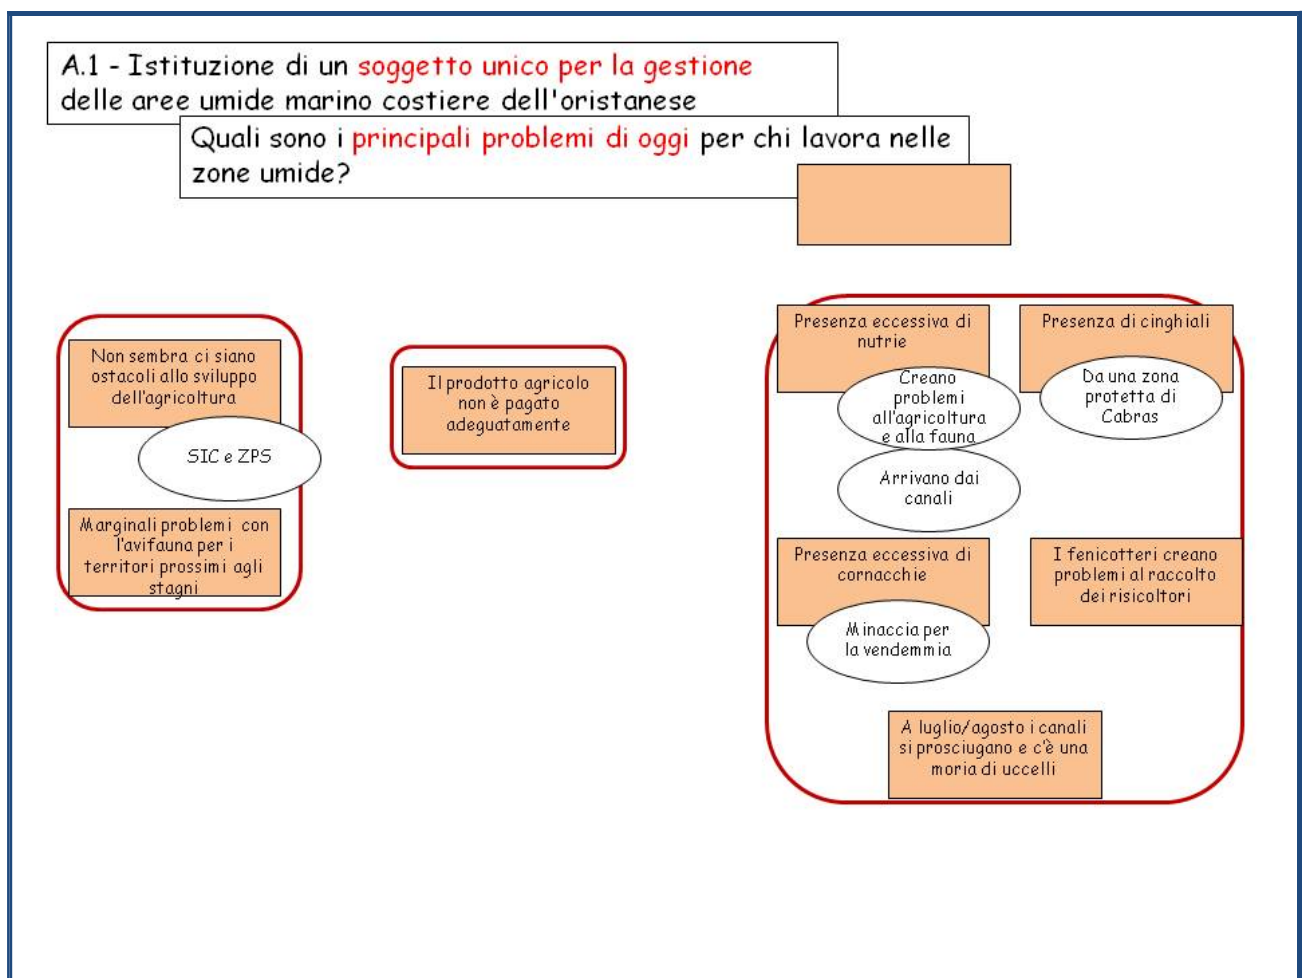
A.1 - Istituzione di un soggetto unico per la gestione delle aree umide marino costiere dell'oristanese

Quali sono i principali problemi di oggi per chi lavora nelle zone umide?

Non sembra ci siano ostacoli allo sviluppo dell'agricoltura

SIC e ZPS

Marginali problemi con l'avifauna per i territori prossimi agli stagni

Il prodotto agricolo non è pagato adeguatamente

Presenza eccessiva di nutrie

Creano problemi all'agricoltura e alla fauna

Arrivano dai canali

Presenza di cinghiali

Da una zona protetta di Cabras

Presenza eccessiva di cornacchie

Minaccia per la vendemmia

I fenicotteri creano problemi al raccolto dei risicoltori

A luglio/agosto i canali si prosciugano e c'è una moria di uccelli